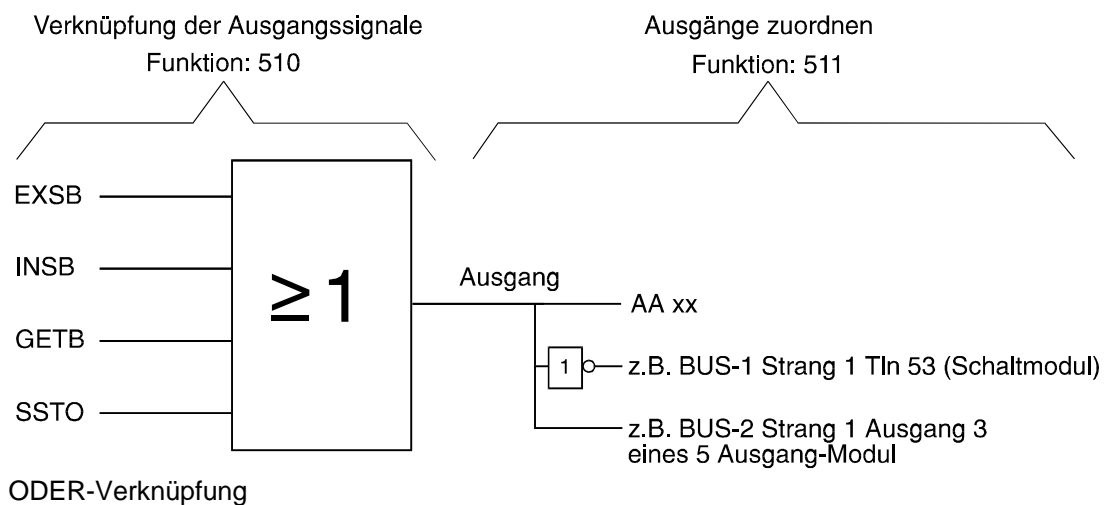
Verknüpfung der Ausgangssignale
Funktion: 510

Ausgänge zuordnen
Funktion: 511

EXSB

INSB

GETB

SSTO

$\geq 1$

Ausgang

AA xx

1

z.B. BUS-1 Strang 1 Tln 53 (Schaltmodul)

z.B. BUS-2 Strang 1 Ausgang 3 eines 5 Ausgang-Modul

ODER-Verknüpfung